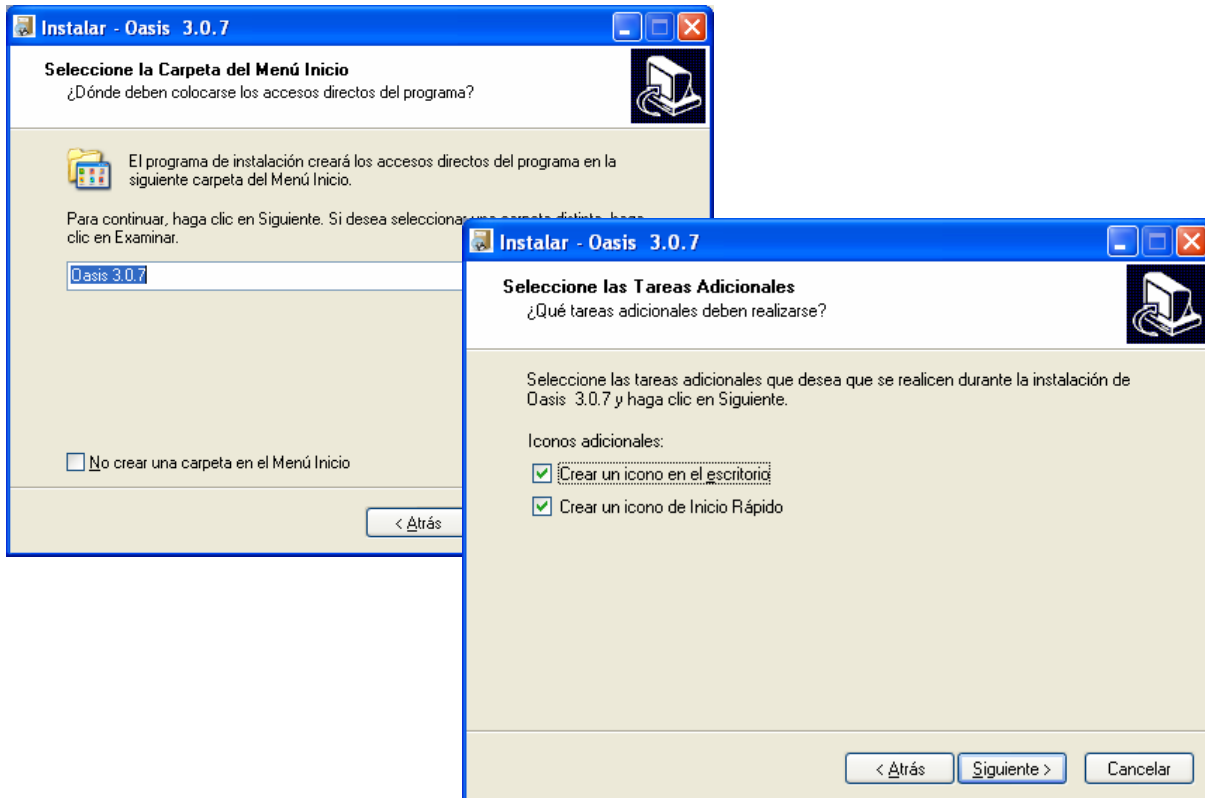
Instalar - Oasis 3.0.7

Seleccione la Carpeta del Menú Inicio
¿Dónde deben colocarse los accesos directos del programa?

El programa de instalación creará los accesos directos del programa en la siguiente carpeta del Menú Inicio.

Para continuar, haga clic en Siguiente. Si desea selecciona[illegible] clic en Examinar.

Oasis 3.0.7

No crear una carpeta en el Menú Inicio

< Atrás

Instalar - Oasis 3.0.7

Seleccione las Tareas Adicionales
¿Qué tareas adicionales deben realizarse?

Seleccione las tareas adicionales que desea que se realicen durante la instalación de Oasis 3.0.7 y haga clic en Siguiente.

Iconos adicionales:

Crear un icono en el escritorio

Crear un icono de Inicio Rápido

< Atrás

Siguiente >

Cancelar